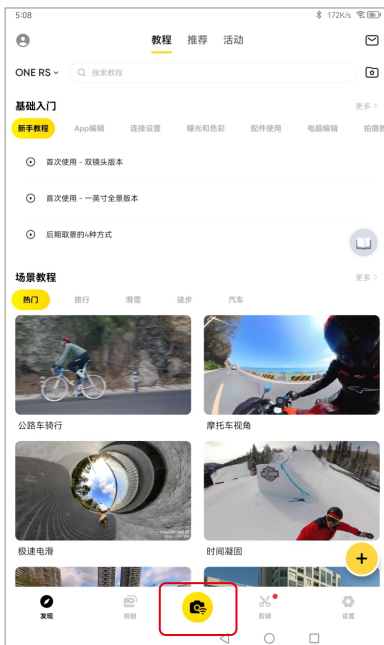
5:08 172K/s

教程 推荐 活动

ONE RS 搜索教程

基础入门 更多 >

新手教程 App编辑 连接设置 曝光和色彩 配件使用 电脑编辑 拍摄

首次使用 - 双镜头版本

首次使用 - 一英寸全景版本

后期取景的4种方式

场景教程 更多 >

热门 旅行 滑雪 徒步 汽车

公路车骑行

摩托车视角

极速电滑

时间凝固

发现 相册 剪辑 设置